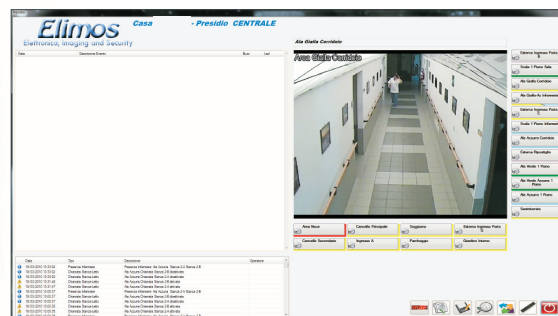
Elimos
Elettronica, Imaging and Security

Casa - Presidio CENTRALE

| Data | Descrizione Evento | Byte | Led |
|---|---|---|---|

Ala Gialla Corridoio

Area Gialla Corridoio

Esterno Ingresso Porta 5
Scala 1 Piano Sala
Ala Gialla Corridoio
Ala Gialla Ai Infermeria
Esterno Ingresso Porta
Scala 1 Piano Infermeria
Ala Azzurra Corridoio
Esterno Ripostiglio
Ala Verde 1 Piano
Ala Verde Azzurra 1 Piano
Ala Azzurra 1 Piano
Guardaroba

Area Nuove
Cancello Principale
Soggiorno
Esterno Ingresso Porta 5
Cancello Secondario
Ingresso A
Parcheggio
Giardino Interno

| Data | Tipo | Descrizione | Operatore |
|---|---|---|---|
| 19.03.2010 15:03:32 | Presenza Informare | Presenza Informare Ala Azzurra Stanza 2-6 Stanza 2-8 | |
| 19.03.2010 15:03:32 | Chiamata Stanza Letto | Ala Azzurra Chiamata Stanza 2-6 disattivata | |
| 19.03.2010 15:03:29 | Chiamata Stanza Letto | Ala Azzurra Chiamata Stanza 2-6 disattivata | |
| 19.03.2010 15:03:32 | Chiamata Stanza Letto | Ala Azzurra Chiamata Stanza 2-6 disattivata | |
| 19.03.2010 15:01:45 | Chiamata Stanza Letto | Ala Azzurra Chiamata Stanza 2-6 attivata | |
| 19.03.2010 15:01:47 | Presenza Informare | Presenza Informare Ala Azzurra Stanza 2-6 Stanza 2-8 | |
| 19.03.2010 15:03:37 | Chiamata Stanza Letto | Ala Azzurra Chiamata Stanza 2-8 disattivata | |
| 19.03.2010 15:03:37 | Chiamata Stanza Letto | Ala Azzurra Chiamata Stanza 2-8 disattivata | |
| 19.03.2010 15:03:37 | Chiamata Stanza Letto | Ala Azzurra Chiamata Stanza 2-8 attivata | |
| 19.03.2010 15:02:25 | Chiamata Stanza Letto | Ala Azzurra Chiamata Stanza 2-8 attivata | |